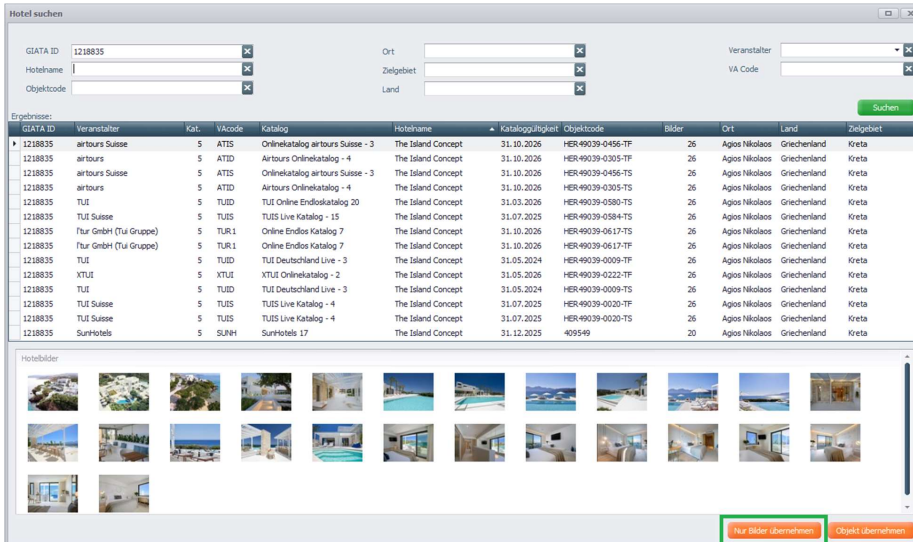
Hotel suchen

GIATA ID 1218835
Hotelname
Objektcode
Ort
Zielgebiet
Land
Veranstalter
VA Code

Suchen

Ergebnisse:

| GIATA ID | Veranstalter | Kat. | VAcode | Katalog | Hotelname | Kataloggültigkeit | Objektcode | Bilder | Ort | Land | Zielgebiet |
|---|---|---|---|---|---|---|---|---|---|---|---|
| 1218835 | airtours Suisse | 5 | ATIS | Onlinekatalog airtours Suisse - 3 | The Island Concept | 31.10.2026 | HER49039-0456-TF | 26 | Agios Nikolaos | Griechenland | Kreta |
| 1218835 | airtours | 5 | ATID | Airtours Onlinekatalog - 4 | The Island Concept | 31.10.2026 | HER49039-0305-TF | 26 | Agios Nikolaos | Griechenland | Kreta |
| 1218835 | airtours Suisse | 5 | ATIS | Onlinekatalog airtours Suisse - 3 | The Island Concept | 31.10.2026 | HER49039-0456-TS | 26 | Agios Nikolaos | Griechenland | Kreta |
| 1218835 | airtours | 5 | ATID | Airtours Onlinekatalog - 4 | The Island Concept | 31.10.2026 | HER49039-0305-TS | 26 | Agios Nikolaos | Griechenland | Kreta |
| 1218835 | TUI | 5 | TUID | TUI Online Endloskatalog 20 | The Island Concept | 31.03.2026 | HER49039-0580-TS | 26 | Agios Nikolaos | Griechenland | Kreta |
| 1218835 | TUI Suisse | 5 | TUIS | TUIS Live Katalog - 15 | The Island Concept | 31.07.2025 | HER49039-0584-TS | 26 | Agios Nikolaos | Griechenland | Kreta |
| 1218835 | l'tur GmbH (Tui Gruppe) | 5 | TUR1 | Online Endlos Katalog 7 | The Island Concept | 31.10.2026 | HER49039-0617-TS | 26 | Agios Nikolaos | Griechenland | Kreta |
| 1218835 | l'tur GmbH (Tui Gruppe) | 5 | TUR1 | Online Endlos Katalog 7 | The Island Concept | 31.10.2026 | HER49039-0617-TF | 26 | Agios Nikolaos | Griechenland | Kreta |
| 1218835 | TUI | 5 | TUID | TUI Deutschland Live - 3 | The Island Concept | 31.05.2024 | HER49039-0009-TF | 26 | Agios Nikolaos | Griechenland | Kreta |
| 1218835 | XTUI | 5 | XTUI | XTUI Onlinekatalog - 2 | The Island Concept | 31.05.2026 | HER49039-0222-TF | 26 | Agios Nikolaos | Griechenland | Kreta |
| 1218835 | TUI | 5 | TUID | TUI Deutschland Live - 3 | The Island Concept | 31.05.2024 | HER49039-0009-TS | 26 | Agios Nikolaos | Griechenland | Kreta |
| 1218835 | TUI Suisse | 5 | TUIS | TUIS Live Katalog - 4 | The Island Concept | 31.07.2025 | HER49039-0020-TF | 26 | Agios Nikolaos | Griechenland | Kreta |
| 1218835 | TUI Suisse | 5 | TUIS | TUIS Live Katalog - 4 | The Island Concept | 31.07.2025 | HER49039-0020-TS | 26 | Agios Nikolaos | Griechenland | Kreta |
| 1218835 | SunHotels | 5 | SUNH | SunHotels 17 | The Island Concept | 31.12.2025 | 409549 | 20 | Agios Nikolaos | Griechenland | Kreta |

Hotelbilder

Nur Bilder übernehmen
Objekt übernehmen